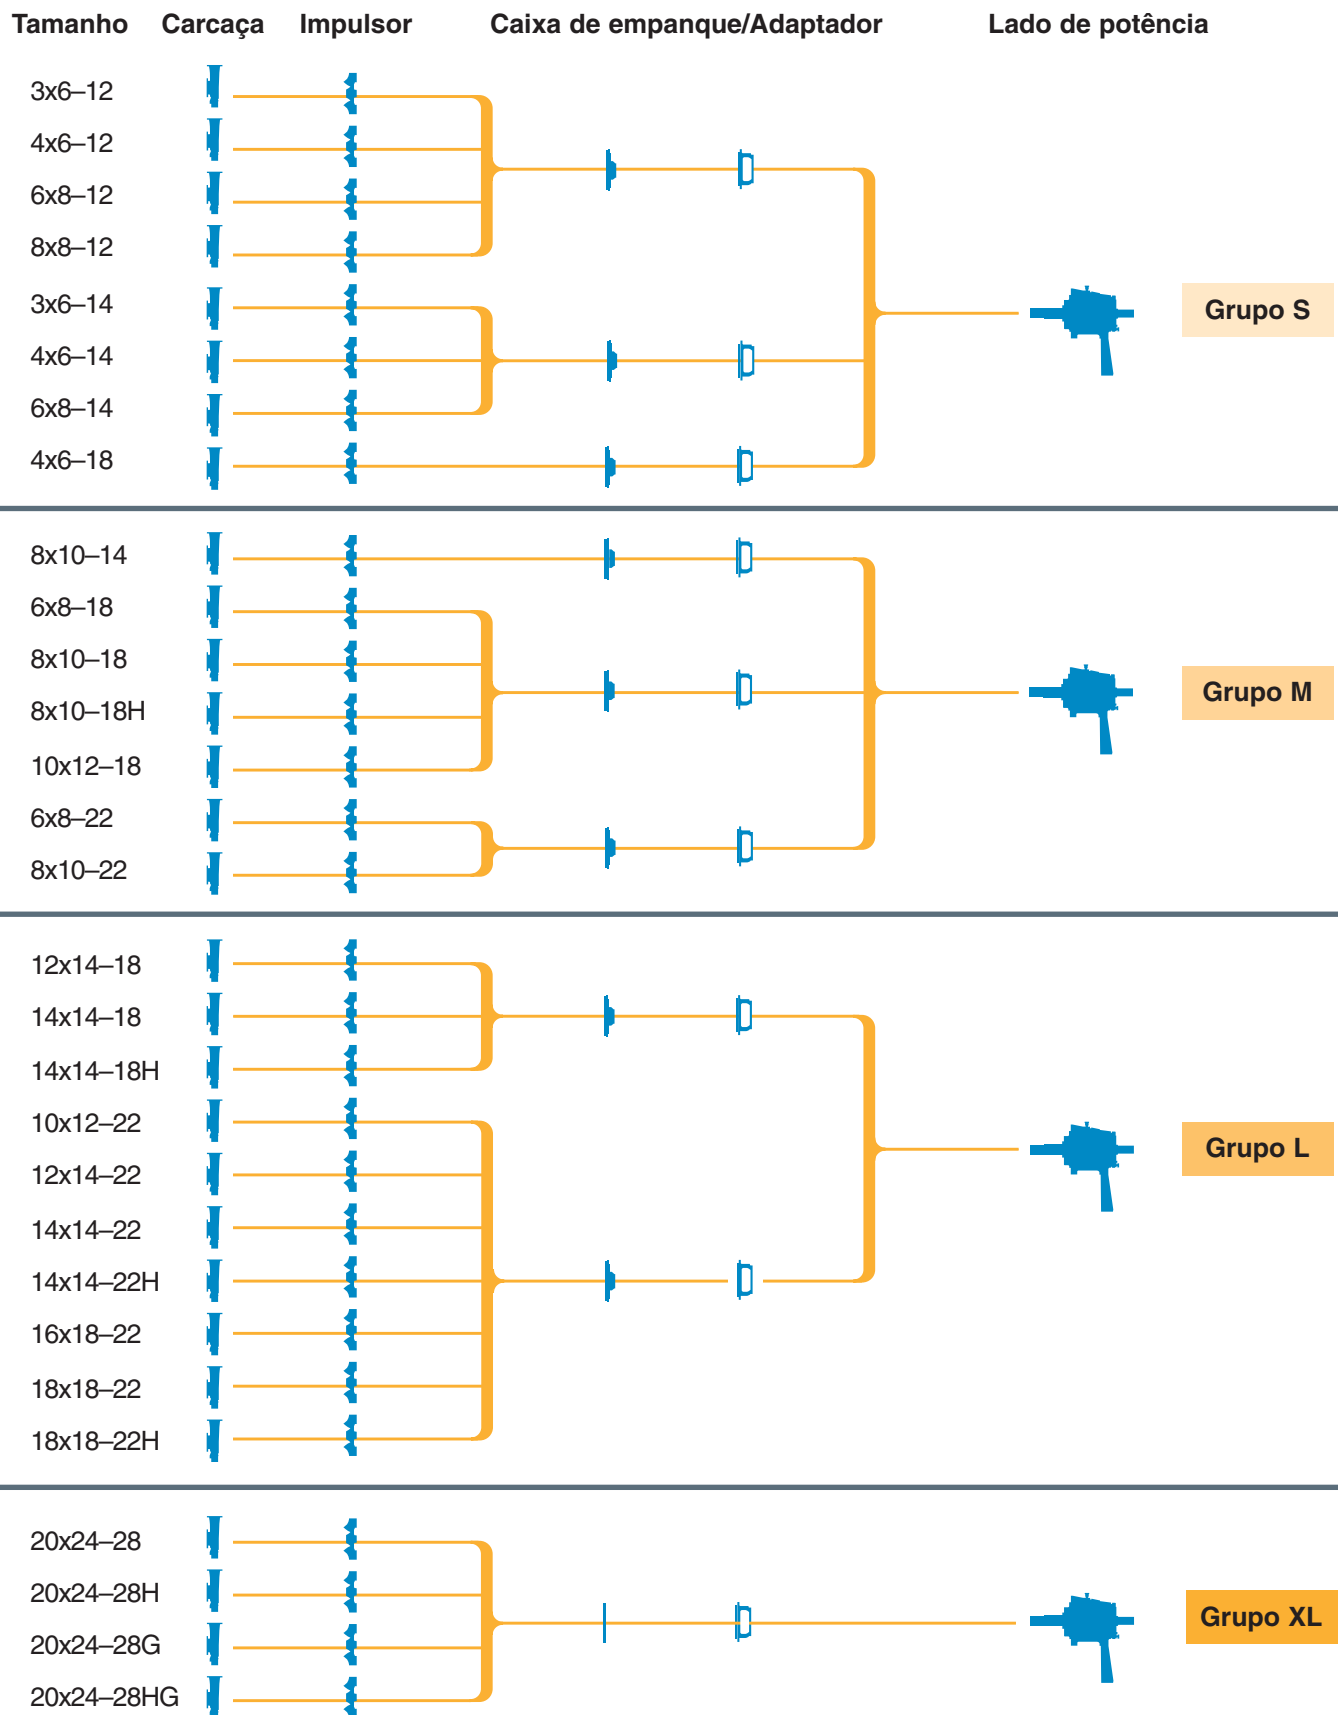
Tamanho Carcaça Impulsor Caixa de empanque/Adaptador Lado de potência

3x6–12
4x6–12
6x8–12
8x8–12
3x6–14
4x6–14
6x8–14
4x6–18

Grupo S

8x10–14
6x8–18
8x10–18
8x10–18H
10x12–18
6x8–22
8x10–22

Grupo M

12x14–18
14x14–18
14x14–18H
10x12–22
12x14–22
14x14–22
14x14–22H
16x18–22
18x18–22
18x18–22H

Grupo L

20x24–28
20x24–28H
20x24–28G
20x24–28HG

Grupo XL